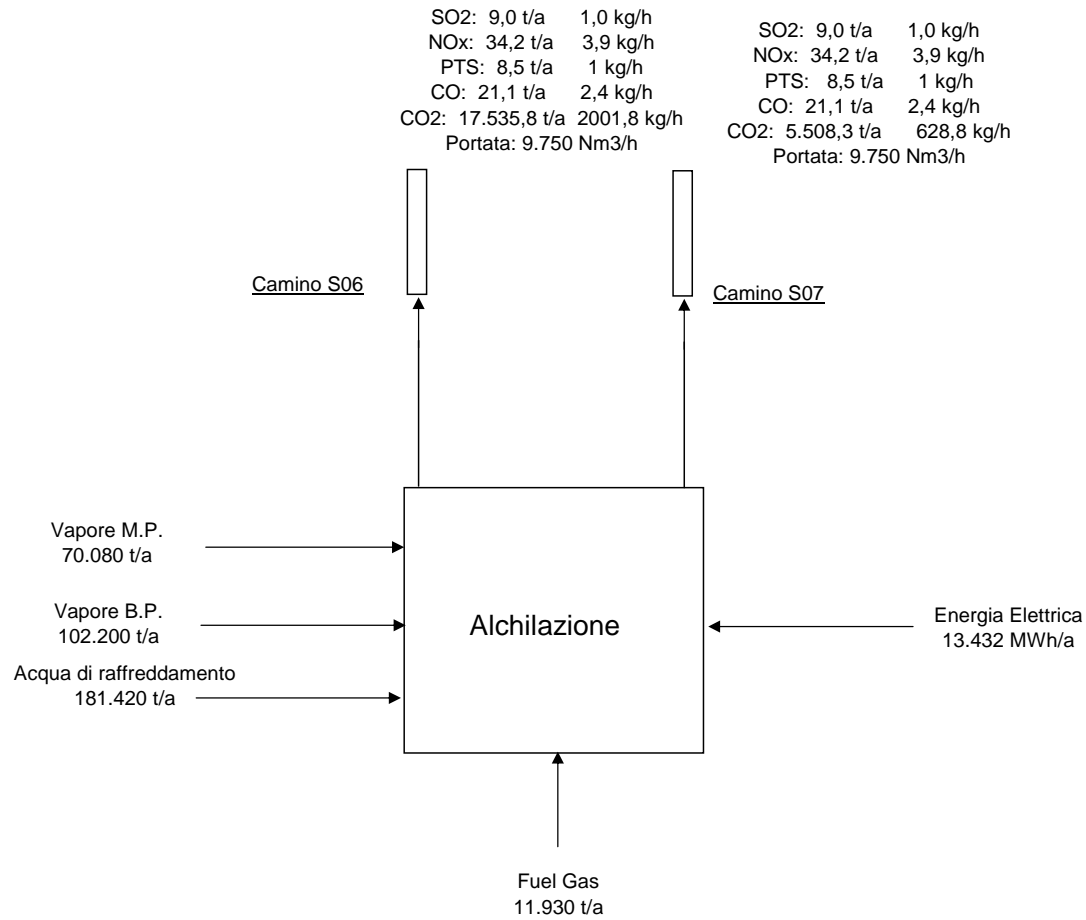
SO2: 9,0 t/a 1,0 kg/h
NOx: 34,2 t/a 3,9 kg/h
PTS: 8,5 t/a 1 kg/h
CO: 21,1 t/a 2,4 kg/h
CO2: 17.535,8 t/a 2001,8 kg/h
Portata: 9.750 Nm3/h

SO2: 9,0 t/a 1,0 kg/h
NOx: 34,2 t/a 3,9 kg/h
PTS: 8,5 t/a 1 kg/h
CO: 21,1 t/a 2,4 kg/h
CO2: 5.508,3 t/a 628,8 kg/h
Portata: 9.750 Nm3/h

Camino S06

Camino S07

Vapore M.P.
70.080 t/a

Vapore B.P.
102.200 t/a

Acqua di raffreddamento
181.420 t/a

Alchilazione

Energia Elettrica
13.432 MWh/a

Fuel Gas
11.930 t/a